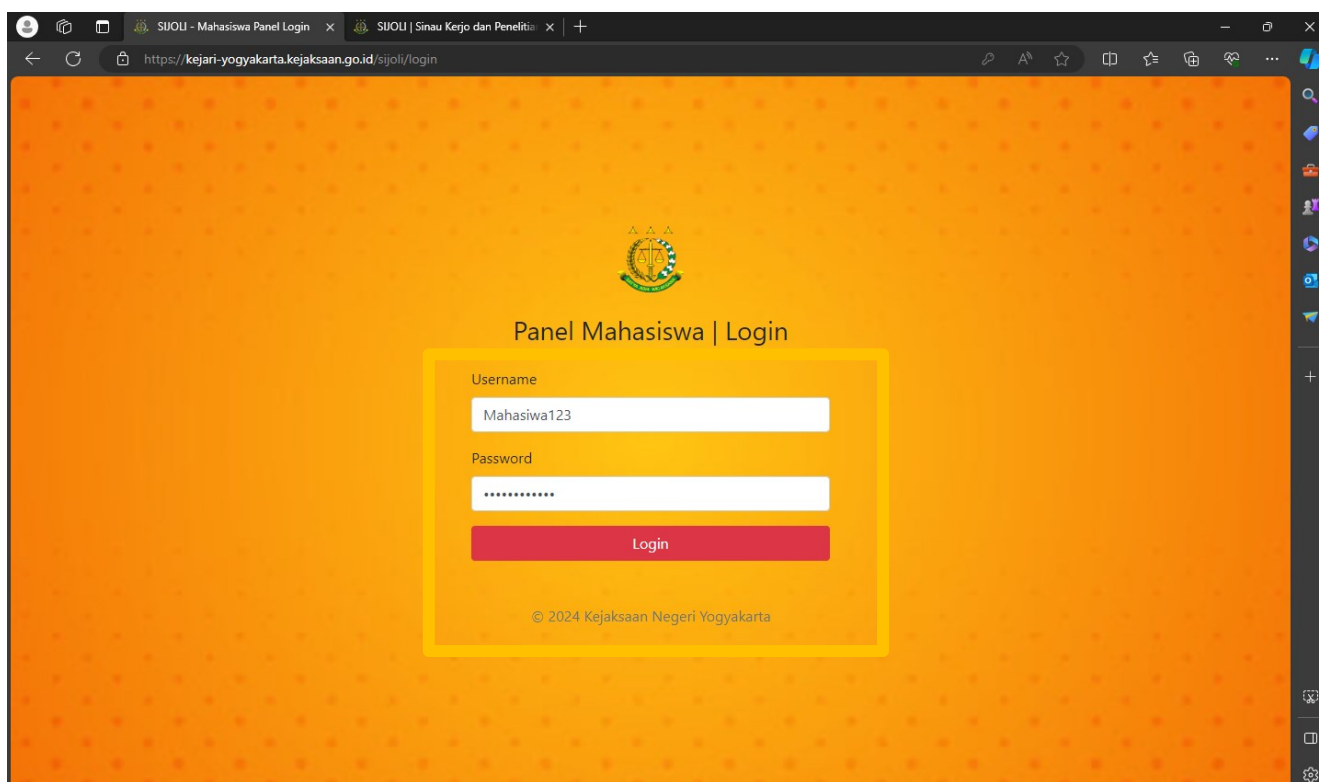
SIJOLI - Mahasiswa Panel Login
SIJOLI | Sinau Kerjo dan Penelitia

https://kejari-yogyakarta.kejaksaan.go.id/sijoli/login

Panel Mahasiswa | Login

Username

Mahasiswa123

Password

•••••••••••••

Login

© 2024 Kejaksaan Negeri Yogyakarta